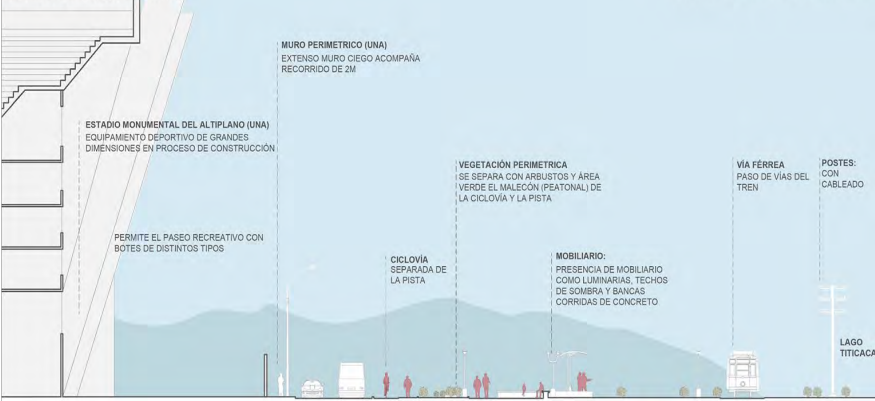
MURO PERIMETRICO (UNA)
EXTENSO MURO CIEGO ACOMPAÑA RECORRIDO DE 2M

ESTADIO MONUMENTAL DEL ALTIPLANO (UNA)
EQUIPAMIENTO DEPORTIVO DE GRANDES DIMENSIONES EN PROCESO DE CONSTRUCCIÓN

VEGETACIÓN PERIMETRICA
SE SEPARA CON ARBUSTOS Y ÁREA VERDE EL MALECÓN (PEATONAL) DE LA CICLOVÍA Y LA PISTA

VÍA FÉRREA
PASO DE VÍAS DEL TREN

POSTES:
CON CABLEADO

PERMITE EL PASEO RECREATIVO CON BOTES DE DISTINTOS TIPOS

CICLOVÍA
SEPARADA DE LA PISTA

MOBILIARIO:
PRESENCIA DE MOBILIARIO COMO LUMINARIAS, TECHOS DE SOMBRA Y BANCAS CORRIDAS DE CONCRETO

LAGO
TITICACA